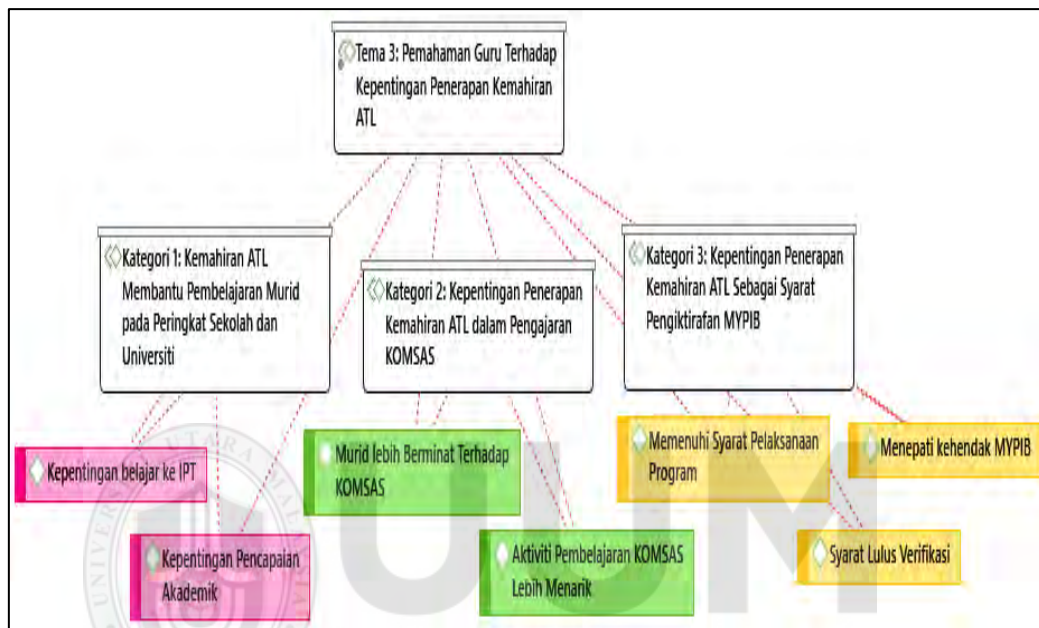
Tema 3: Pemahaman Guru Terhadap Kepentingan Penerapan Kemahiran ATL

Kategori 1: Kemahiran ATL Membantu Pembelajaran Murid pada Peringkat Sekolah dan Universiti

Kategori 2: Kepentingan Penerapan Kemahiran ATL dalam Pengajaran KOMSAS

Kategori 3: Kepentingan Penerapan Kemahiran ATL Sebagai Syarat Pengiktirafan MYPIB

Kepentingan belajar ke IPT

Kepentingan Pencapaian Akademik

Murid lebih Berminat Terhadap KOMSAS

Aktiviti Pembelajaran KOMSAS Lebih Menarik

Memenuhi Syarat Pelaksanaan Program

Menepati kehendak MYPIB

Syarat Lulus Verifikasi

UUM